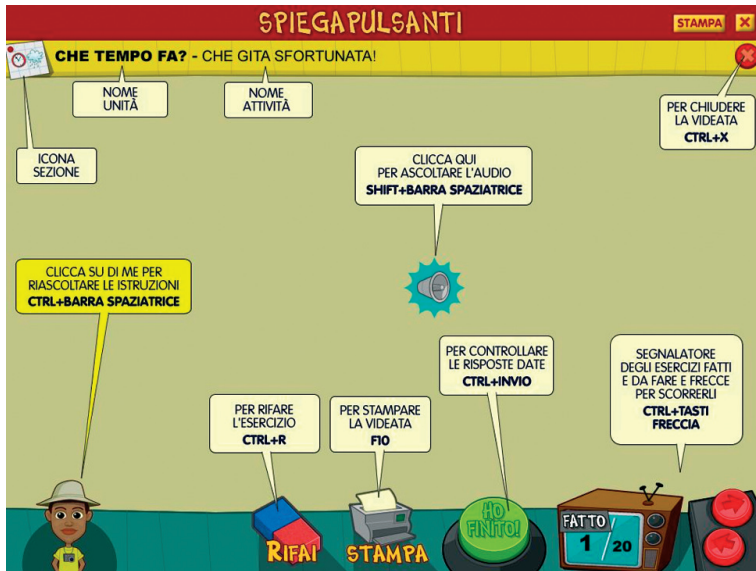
SPIEGAPULSANTI

STAMPA X

CHE TEMPO FA? - CHE GITA SFORTUNATA!

NOME UNITÀ

NOME ATTIVITÀ

ICONA SEZIONE

PER CHIUDERE LA VIDEATA
CTRL+X

CLICCA QUI PER ASCOLTARE L'AUDIO
SHIFT+BARRA SPAZIATRICE

CLICCA SU DI ME PER RIASCOLTARE LE ISTRUZIONI
CTRL+BARRA SPAZIATRICE

PER CONTROLLARE LE RISPOSTE DATE
CTRL+INVIO

SEGNALATORE DEGLI ESERCIZI FATTI E DA FARE E FRECCE PER SCORRERLI
CTRL+TASTI FRECCIA

PER RIFARE L'ESERCIZIO
CTRL+R

PER STAMPARE LA VIDEATA
F10

RIFAI

STAMPA

HO FINITO!

FATTO
1/20